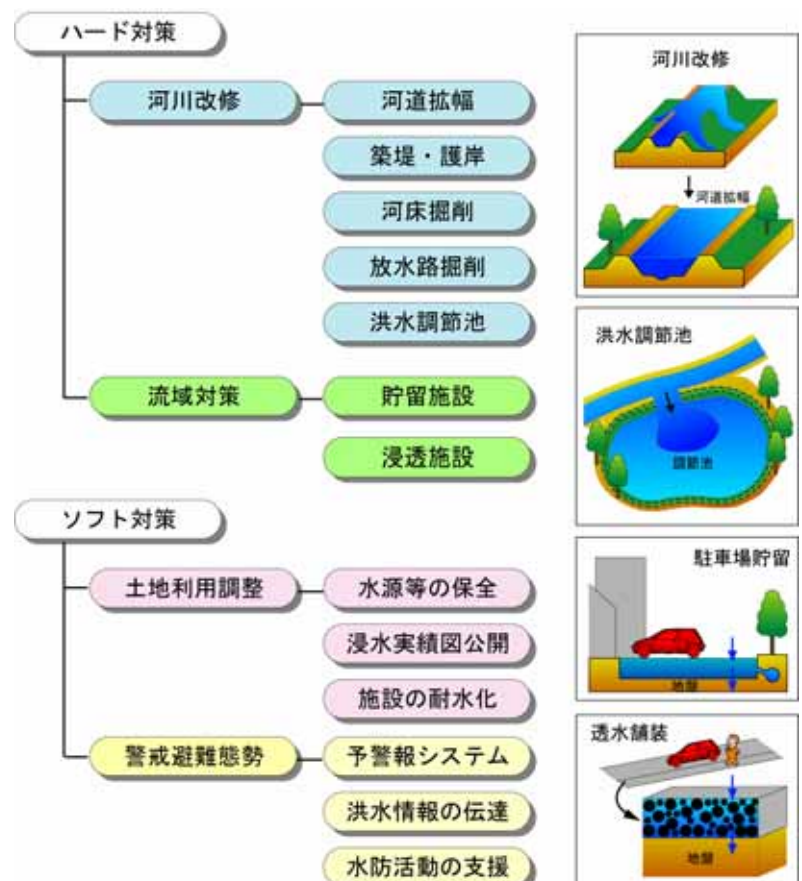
ハード対策

河川改修
河道拡幅
築堤・護岸
河床掘削
放水路掘削
洪水調節池

流域対策
貯留施設
浸透施設

ソフト対策

土地利用調整
水源等の保全
浸水実績図公開
施設の耐水化

警戒避難態勢
予警報システム
洪水情報の伝達
水防活動の支援

河川改修
河道拡幅

洪水調節池
調節池

駐車場貯留
地盤

透水舗装
地盤